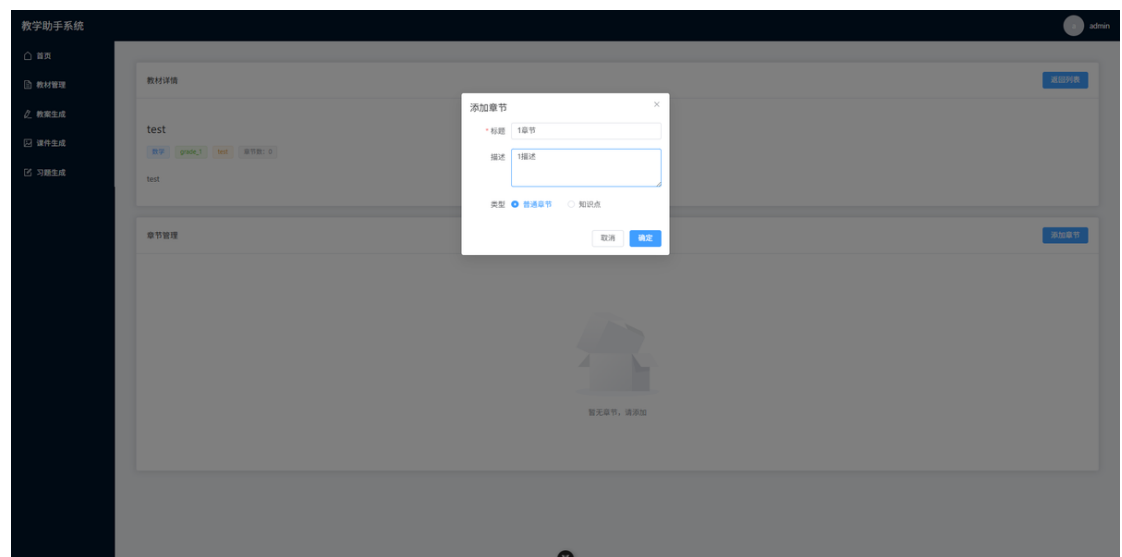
教学助手系统

admin

首页
教材管理
教案生成
课件生成
习题生成

教材详情

返回列表

test

数学 grade_1 test 章节数：0

test

章节管理

添加章节

暂无章节，请添加

添加章节

×

* 标题 1章节

描述 1描述

类型 普通章节 知识点

取消 确定